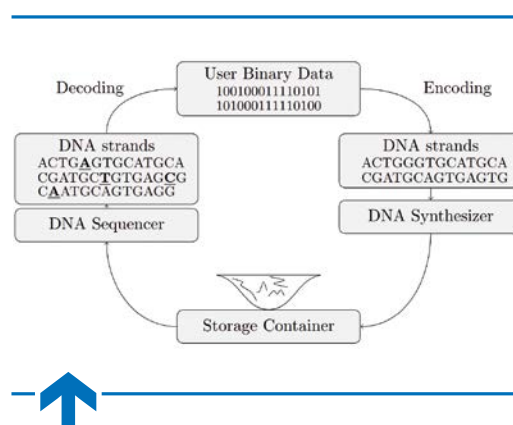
User Binary Data
100100011110101
101000111110100

Decoding

Encoding

DNA strands
ACTGAGTGCATGCA
CGATGCTGTGAGCG
CAATGCAGTGAGG

DNA strands
ACTGGGTGCATGCA
CGATGCAGTGAGTG

DNA Sequencer

DNA Synthesizer

Storage Container